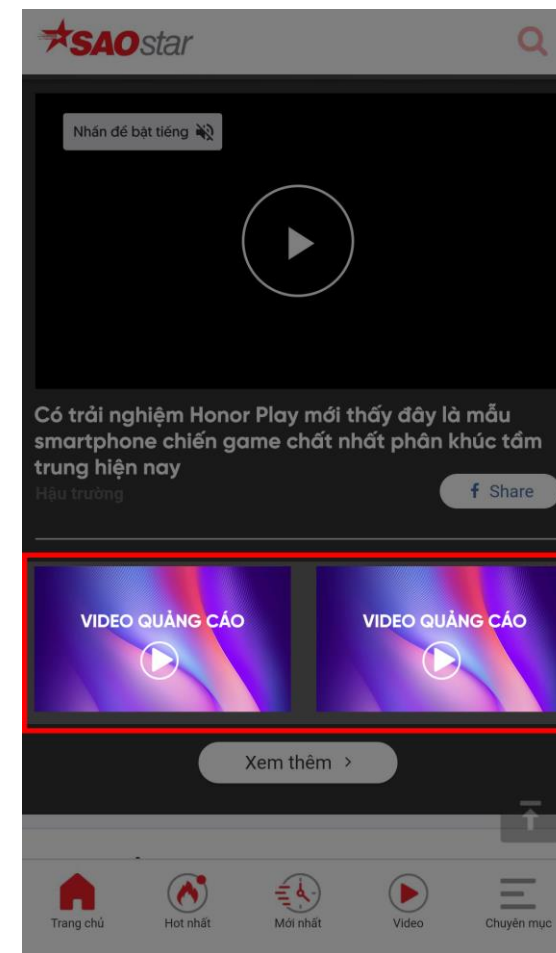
SAOstar

Nhấn để bật tiếng

Có trải nghiệm Honor Play mới thấy đây là mẫu smartphone chiến game chất nhất phân khúc tầm trung hiện nay

Hậu trường

Share

VIDEO QUẢNG CÁO

VIDEO QUẢNG CÁO

Xem thêm >

Trang chủ
Hot nhất
Mới nhất
Video
Chuyên mục